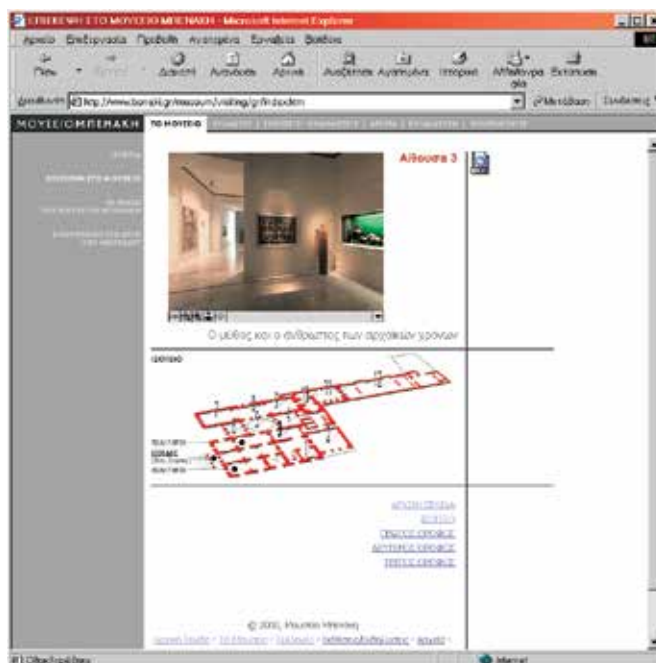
ΕΠΙΣΚΕΨΗ ΣΤΟ ΜΟΥΣΕΙΟ ΜΠΕΝΑΚΗ - Microsoft Internet Explorer

Αρχείο Επεξεργασία Προβολή Αγαπημένα Εργαλεία Βοήθεια

Πίσω Διακοπή Ανανέωση Αρχική Αναζήτηση Αγαπημένα Ιστορικό Αλληλογραφία Εκτύπωση

Διεύθυνση http://www.benaki.gr/museum/visiting/gr/fndpdtm Μετάβαση Σύνδεσμοι

ΜΟΥΣΕΙΟ ΜΠΕΝΑΚΗ ΤΟ ΜΟΥΣΕΙΟ

Αίθουσα 3

Ο μύθος και ο άνθρωπος των αρχαίων χρόνων

ΙΣΟΓΕΙΟ

ΑΡΧΙΚΗ ΣΕΛΙΔΑ
ΙΣΟΓΕΙΟ
ΠΡΩΤΟΣ ΟΡΟΦΟΣ
ΔΕΥΤΕΡΟΣ ΟΡΟΦΟΣ
ΤΡΙΤΟΣ ΟΡΟΦΟΣ

© 2001, Μουσείο Μπενάκη

Ολοκληρώθηκε Internet